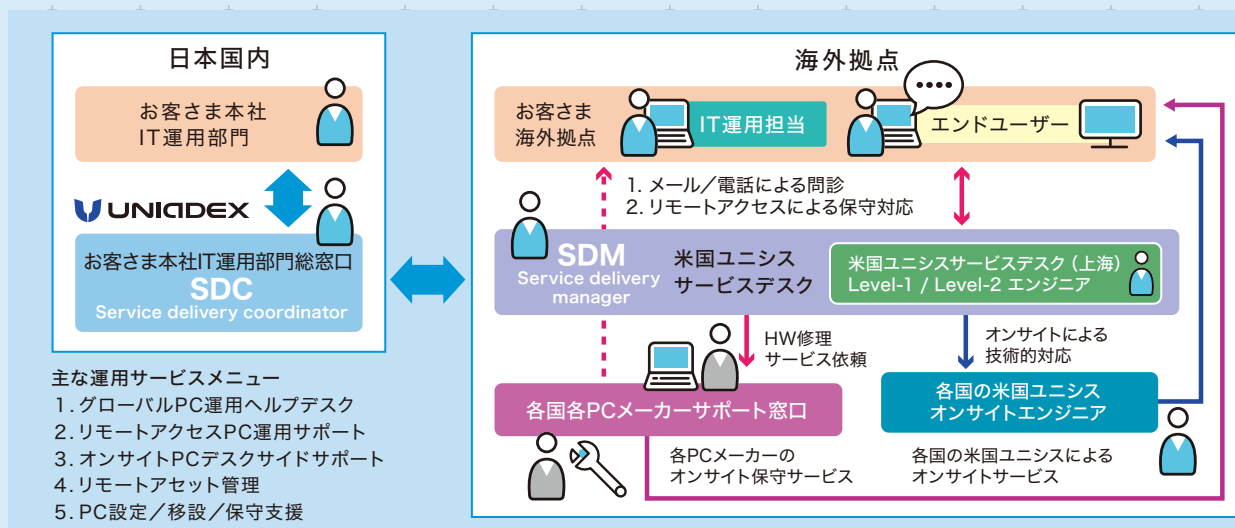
日本国内

お客さま本社
IT運用部門

UNIADEX

お客さま本社IT運用部門総窓口
SDC
Service delivery coordinator

主な運用サービスメニュー
1. グローバルPC運用ヘルプデスク
2. リモートアクセスPC運用サポート
3. オンサイトPCデスクサイドサポート
4. リモートアセット管理
5. PC設定／移設／保守支援

海外拠点

お客さま
海外拠点

IT運用担当

エンドユーザー

1. メール／電話による問診
2. リモートアクセスによる保守対応

SDM
Service delivery manager

米国ユニシス
サービスデスク

米国ユニシスサービスデスク（上海）
Level-1 / Level-2 エンジニア

HW修理
サービス依頼

オンサイトによる
技術的対応

各国各PCメーカーサポート窓口

各国の米国ユニシス
オンサイトエンジニア

各PCメーカーの
オンサイト保守サービス

各国の米国ユニシスによる
オンサイトサービス